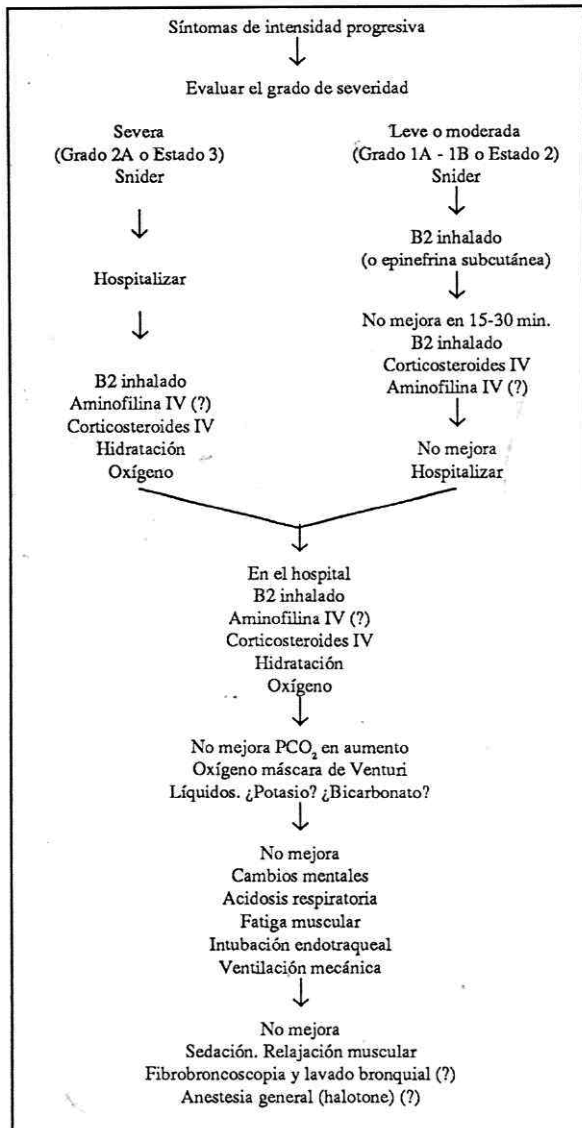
Síntomas de intensidad progresiva

Evaluar el grado de severidad

Severa
(Grado 2A o Estado 3)
Snider

Hospitalizar

B2 inhalado
Aminofilina IV (?)
Corticosteroides IV
Hidratación
Oxígeno

Leve o moderada
(Grado 1A - 1B o Estado 2)
Snider

B2 inhalado
(o epinefrina subcutánea)

No mejora en 15-30 min.
B2 inhalado
Corticosteroides IV
Aminofilina IV (?)

No mejora
Hospitalizar

En el hospital
B2 inhalado
Aminofilina IV (?)
Corticosteroides IV
Hidratación
Oxígeno

No mejora $PCO_2$ en aumento
Oxígeno máscara de Venturi
Líquidos. ¿Potasio? ¿Bicarbonato?

No mejora
Cambios mentales
Acidosis respiratoria
Fatiga muscular
Intubación endotraqueal
Ventilación mecánica

No mejora
Sedación. Relajación muscular
Fibrobroncoscopia y lavado bronquial (?)
Anestesia general (halotone) (?)